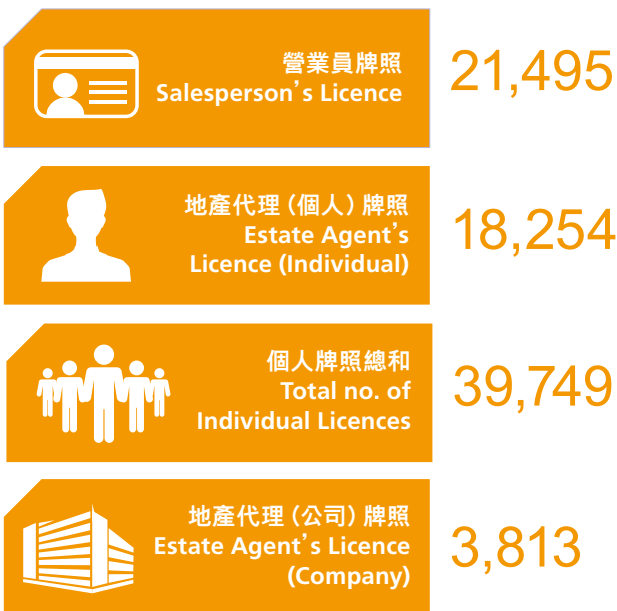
營業員牌照
Salesperson's Licence

21,495

地產代理（個人）牌照
Estate Agent's Licence (Individual)

18,254

個人牌照總和
Total no. of Individual Licences

39,749

地產代理（公司）牌照
Estate Agent's Licence (Company)

3,813